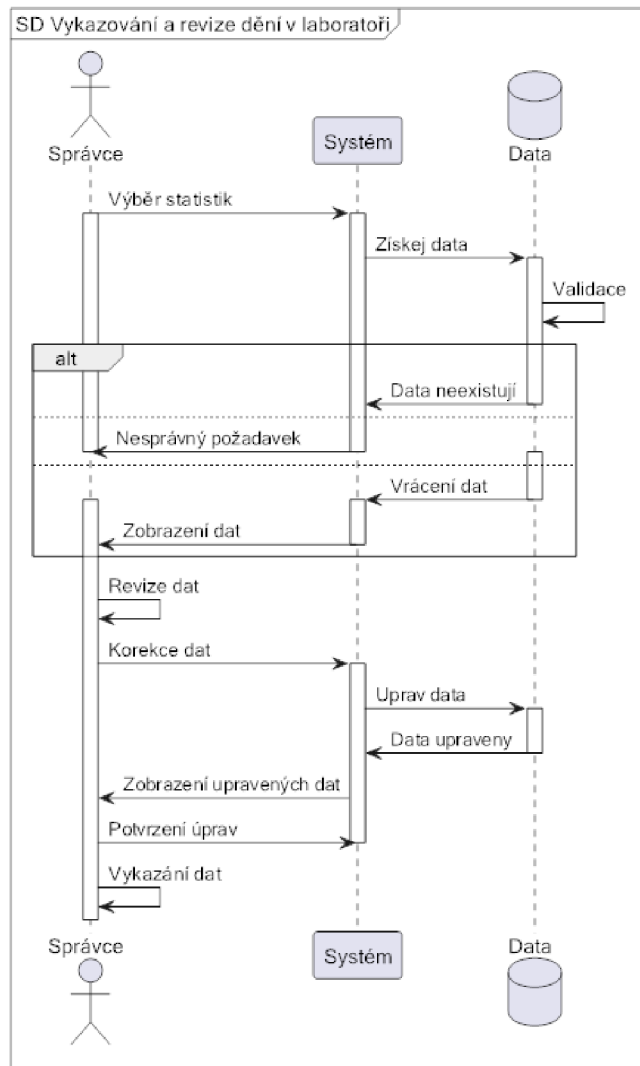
SD Vykazování a revize dění v laboratoři

Správce
Systém
Data

Výběr statistik
Získej data
Validace
alt
Data neexistují
Nesprávný požadavek
Vrácení dat
Zobrazení dat
Revize dat
Korekce dat
Uprav data
Data upraveny
Zobrazení upravených dat
Potvrzení úprav
Vykázání dat

Správce
Systém
Data